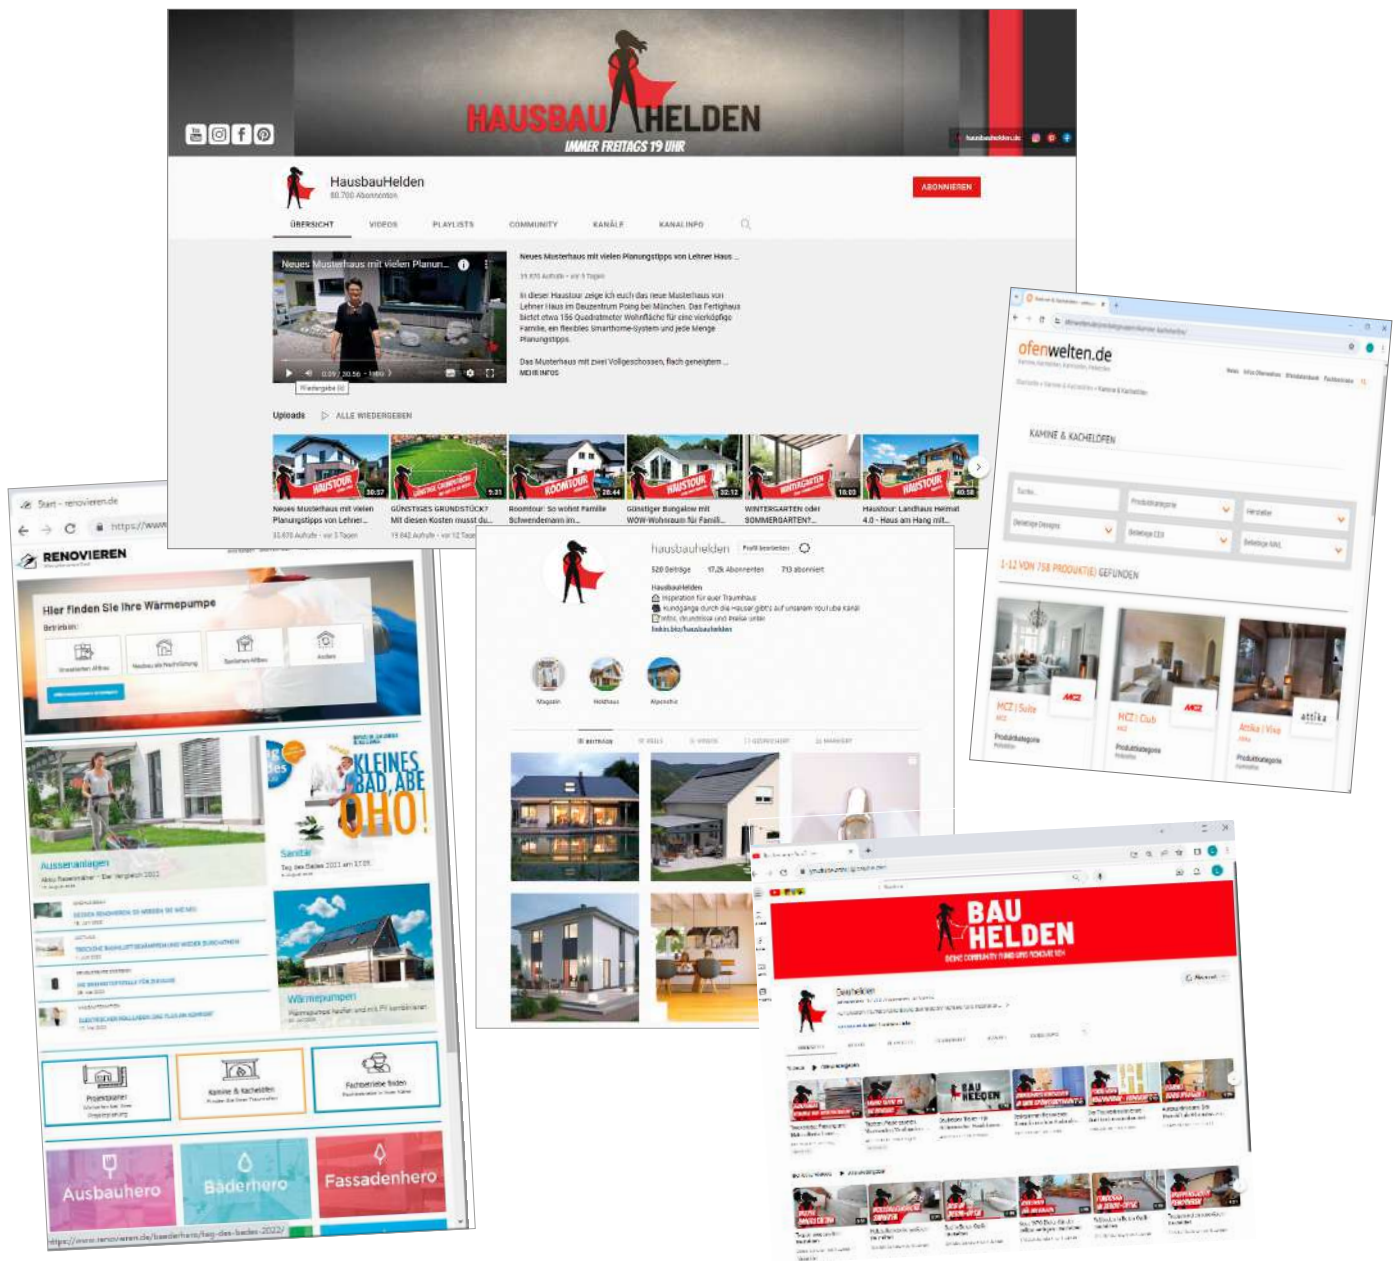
HAUSBAU HELDEN
IMMER FREITAGS 19 UHR

HausbauHelden
80.700 Abonnenten
ABONNIEREN

ÜBERSICHT VIDEOS PLAYLISTS COMMUNITY KANÄLE KANALINFO

Neues Musterhaus mit vielen Planun...

Neues Musterhaus mit vielen Planungstipps von Lehner Haus ...

In dieser Haustour zeige ich euch das neue Musterhaus von Lehner Haus im Bauzentrum Poing bei München. Das Fertighaus bietet etwa 156 Quadratmeter Wohnfläche für eine vierköpfige Familie, ein flexibles Smarthome-System und jede Menge Planungstipps.

Das Musterhaus mit zwei Vollgeschossen, flach geneigtem ...
MEHR INFOS

Uploads ALLE WIEDERGEBEN

Neues Musterhaus mit vielen Planungstipps von Lehner...
GÜNSTIGES GRUNDSTÜCK? Mit diesen Kosten musst du...
Roomtour: So wohnt Familie Schwendemann im...
Günstiger Bungalow mit WOW-Wohnraum für Famili...
WINTERGARTEN oder SOMMERGARTEN?...
Haustour: Landhaus Helmut 4.0 - Haus am Hang mit...

ofenwelten.de
KAMINE & KACHELÖFEN
1-12 VON 758 PRODUKT(E) GEFUNDEN
MCZ | Suite
MCZ | Club
Attika | Visa

RENOVIEREN
Hier finden Sie Ihre Wärmepumpe
Aussenanlagen
KLEINES BAD, ABER OHO!
Sanitär
Wärmepumpen
Kamine & Kacheln
Fachbetriebe finden
Ausbauhero
Bäderhero
Fassadenhero

hausbauhelden
520 Beiträge 17,2k Abonnenten 713 abonniert
HausbauHelden
Inspiration für dein Traumhaus
linkin.bio/hausbauhelden

BAU HELDEN